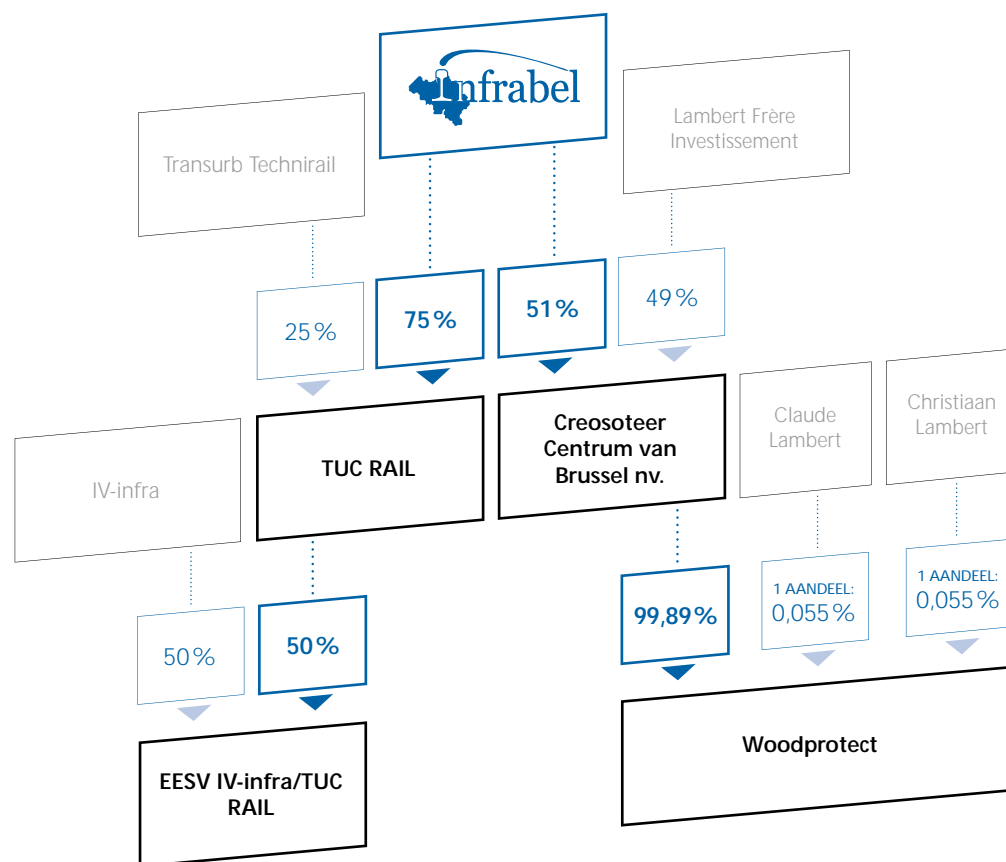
Infrabel

Transurb Technirail

Lambert Frère Investissement

25%

75%

51%

49%

TUC RAIL

Creosoteer Centrum van Brussel nv.

Claude Lambert

Christiaan Lambert

IV-infra

50%

50%

99,89%

1 AANDEEL: 0,055%

1 AANDEEL: 0,055%

EESV IV-infra/TUC RAIL

Woodprotect